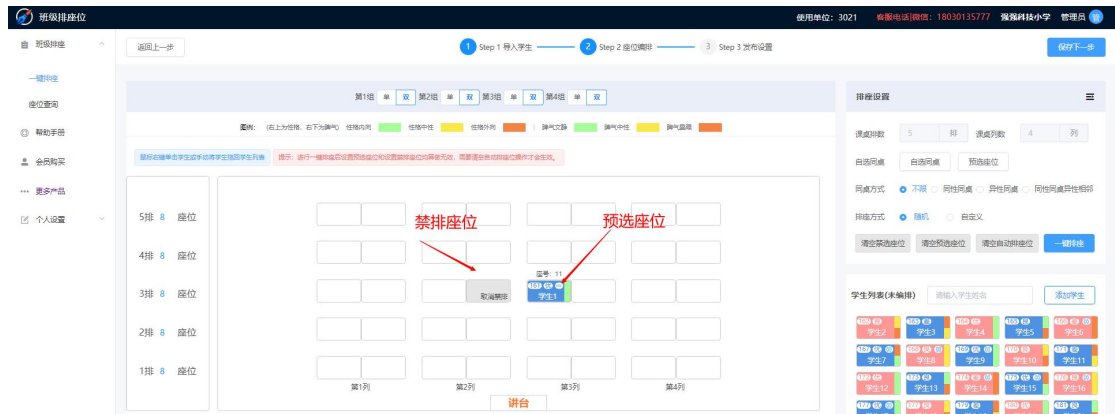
班级排座位

使用单位: 3021　客服电话|微信: 18030135777　强强科技小学　管理员

班级排座

一键排座

座位查询

帮助手册

会员购买

更多产品

个人设置

返回上一步

1 Step 1 导入学生　2 Step 2 座位调排　3 Step 3 发布设置

保存下一步

第1组 单 双 第2组 单 双 第3组 单 双 第4组 单 双

图例: (右上为性格, 右下为脾气) 性格内向　性格中性　性格外向　|　脾气文静　脾气中性　脾气暴躁

鼠标右键单击学生或者将学生拖回学生列表

提示: 进行一键排座后设置预选座位和设置禁排座位均将被无效, 需要清空自动排座位操作才会生效。

5排 8 座位

4排 8 座位

3排 8 座位

2排 8 座位

1排 8 座位

禁排座位

预选座位

座号: 11

取消禁排

学生1

第1列　第2列　第3列　第4列

讲台

排座设置

课桌排数 5 排　课桌列数 4 列

自选同桌　自选同桌　预选座位

同桌方式 不限　同性同桌　异性同桌　同性同桌异性相邻

排座方式 随机　自定义

清空禁选座位　清空预选座位　清空自动排座位　一键排座

学生列表(未编排)　请输入学生姓名　添加学生

学生2　学生3　学生4　学生5　学生6

学生7　学生8　学生9　学生10　学生11

学生12　学生13　学生14　学生15　学生16